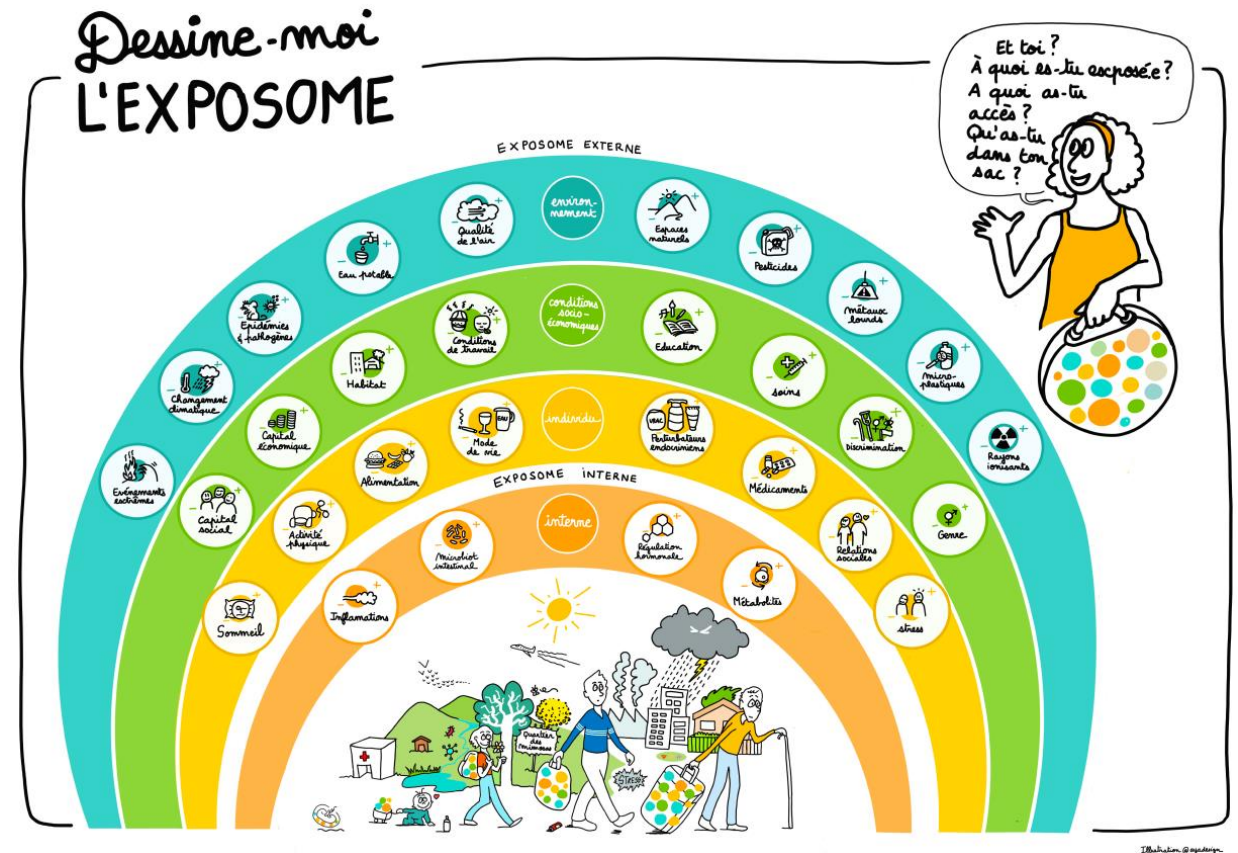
Dessine-moi
L'EXPOSOME

Et toi ? À quoi es-tu exposé.e ? A quoi as-tu accès ? Qu'as-tu dans ton sac ?

EXPOSOME EXTERNE

environnement

Évènements extrêmes
Changement climatique
Épidémies & pathogènes
Eau potable
Qualité de l'air
Espaces naturels
Pesticides
métaux lourds
micro-plastiques
Rayons ionisants

conditions socio-économiques

Capital social
Capital économique
Habitat
Conditions de travail
Education
soins
Discrimination
Genre

individu

Sommeil
Activité physique
Alimentation
Mode de vie
Perturbateurs endocriniens
Médicaments
Relations sociales
stress

EXPOSOME INTERNE

interne

Inflamations
Microbiot intestinal
Régulation hormonale
Métabolites

Quartier des mimosas
STRESS

Illustration @agadesign